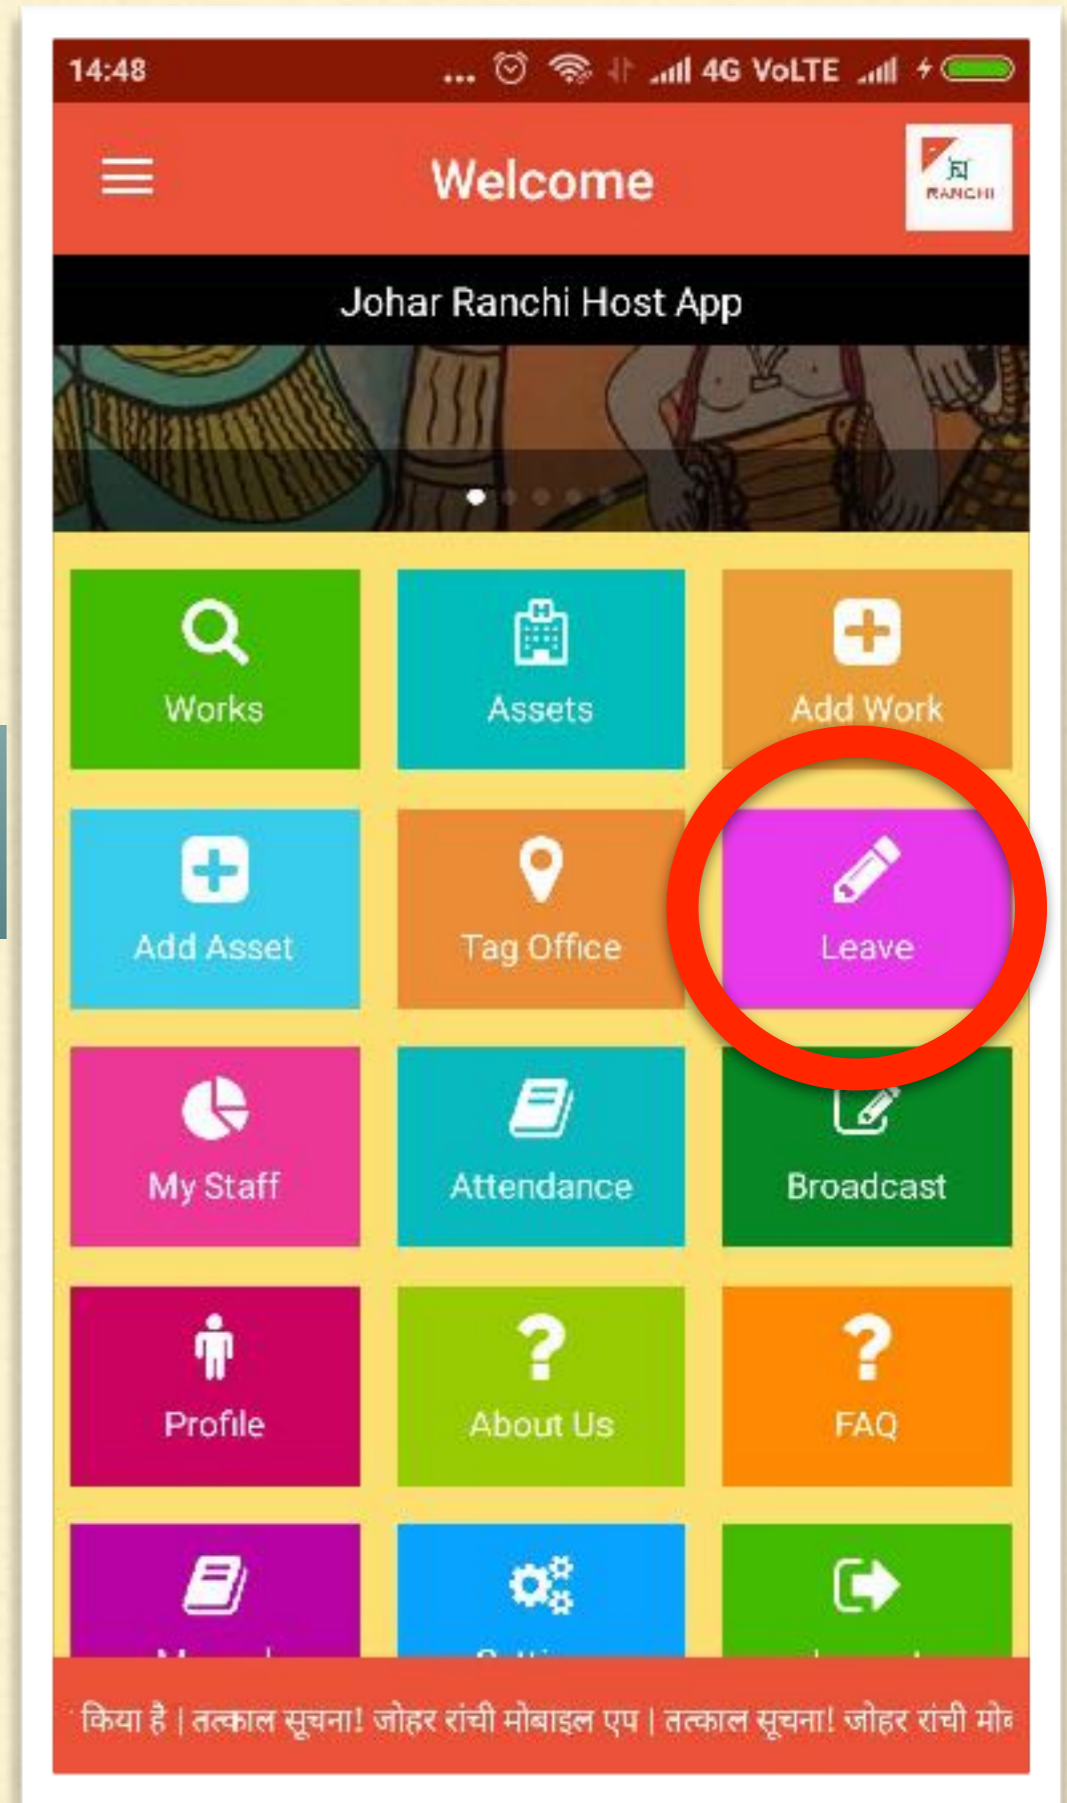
14:48 4G VoLTE

Welcome

RANCHI

Johar Ranchi Host App

Works

Assets

Add Work

Add Asset

Tag Office

Leave

My Staff

Attendance

Broadcast

Profile

About Us

FAQ

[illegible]

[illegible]

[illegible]

किया है | तत्काल सूचना! जोहर रांची मोबाइल एप | तत्काल सूचना! जोहर रांची मोब